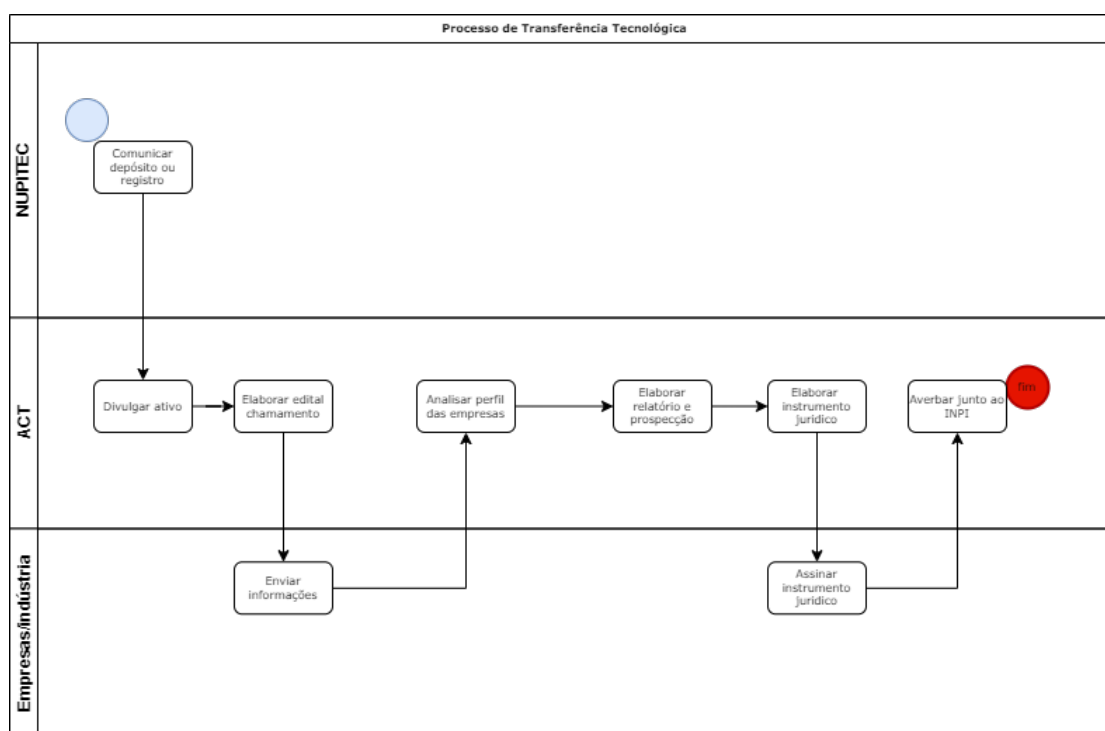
Processo de Transferência Tecnológica

NUPITEC

Comunicar depósito ou registro

ACT

Divulgar ativo

Elaborar edital chamamento

Analisar perfil das empresas

Elaborar relatório e prospecção

Elaborar instrumento jurídico

Averbar junto ao INPI

fim

Empresas/indústria

Enviar informações

Assinar instrumento jurídico